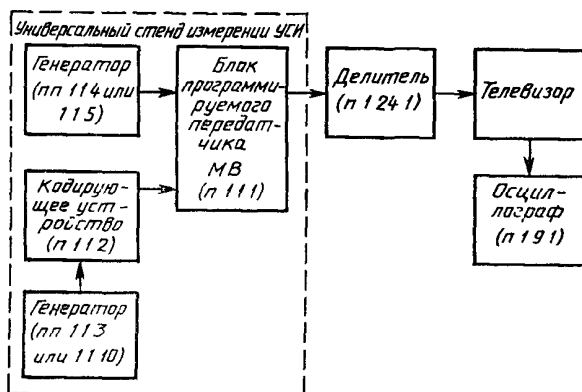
Универсальный стенд измерений УСИ

Генератор (пп 1 14 или 1 15)

Блок программируемого передатчика МВ (п 1 11)

Кодирующее устройство (п 1 12)

Генератор (пп 1 13 или 1 110)

Делитель (п 1 24 1)

Телевизор

Осциллограф (п 1 9 1)